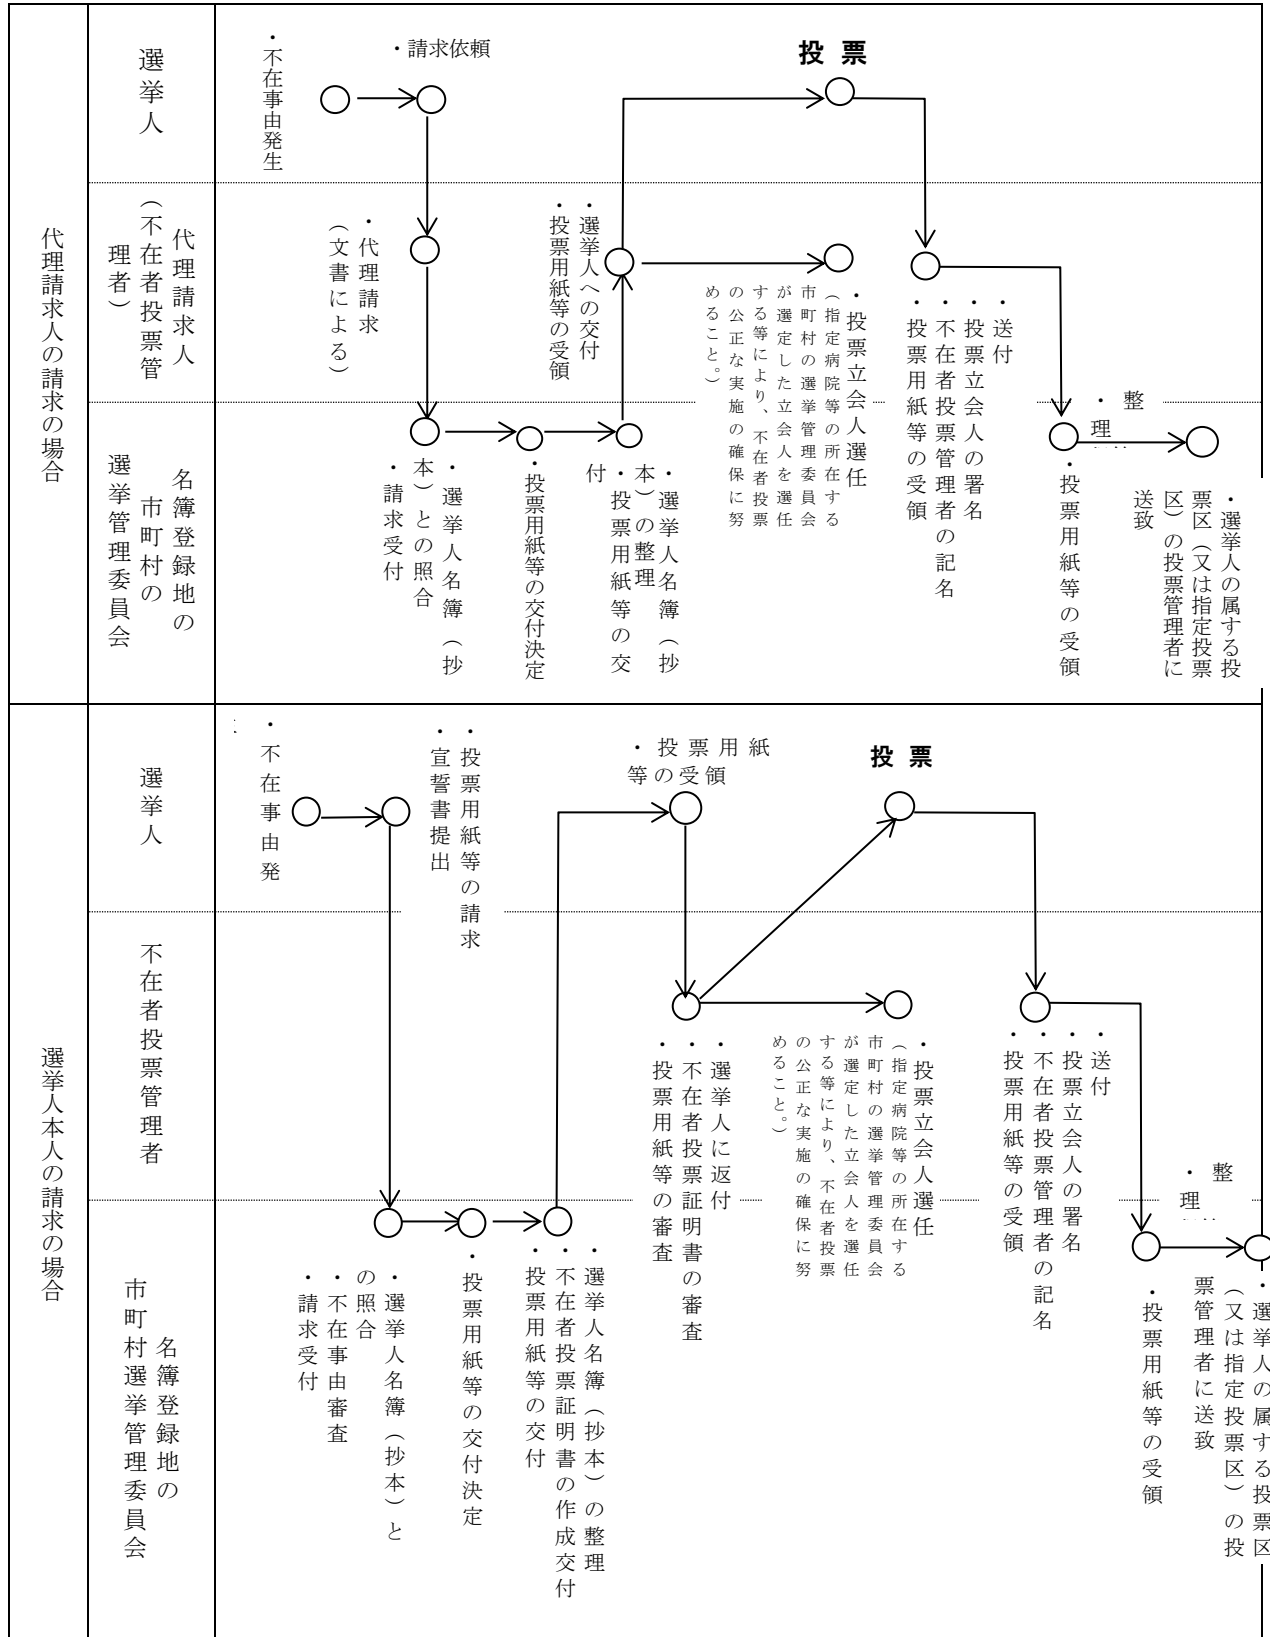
代理請求人の請求の場合

選挙人

代理請求人（不在者投票管理者）

名簿登録地の市町村の選挙管理委員会

・不在事由発生

・請求依頼

投 票

・代理請求（文書による）

・選挙人名簿（抄本）との照合
・請求受付

・投票用紙等の交付決定

・選挙人名簿（抄本）の整理
・投票用紙等の交付

・投票用紙等の受領
・選挙人への交付

・投票立会人選任（指定病院等の所在する市町村の選挙管理委員会が選定した立会人を選任する等により、不在者投票の公正な実施の確保に努めること。）

・送付
・投票立会人の署名
・不在者投票管理者の記名
・投票用紙等の受領

・整理

・投票用紙等の受領

・選挙人の属する投票区（又は指定投票区）の投票管理者に送致

選挙人本人の請求の場合

選挙人

不在者投票管理者

名簿登録地の市町村選挙管理委員会

・不在事由発

・投票用紙等の請求
・宣誓書提出

・投票用紙等の受領

投 票

・選挙人名簿（抄本）との照合
・不在事由審査
・請求受付

・投票用紙等の交付決定

・選挙人名簿（抄本）の整理
・不在者投票証明書の作成交付
・投票用紙等の交付

・選挙人に返付
・不在者投票証明書の審査
・投票用紙等の審査

・投票立会人選任（指定病院等の所在する市町村の選挙管理委員会が選定した立会人を選任する等により、不在者投票の公正な実施の確保に努めること。）

・送付
・投票立会人の署名
・不在者投票管理者の記名
・投票用紙等の受領

・整理

・投票用紙等の受領

・選挙人の属する投票区（又は指定投票区）の投票管理者に送致